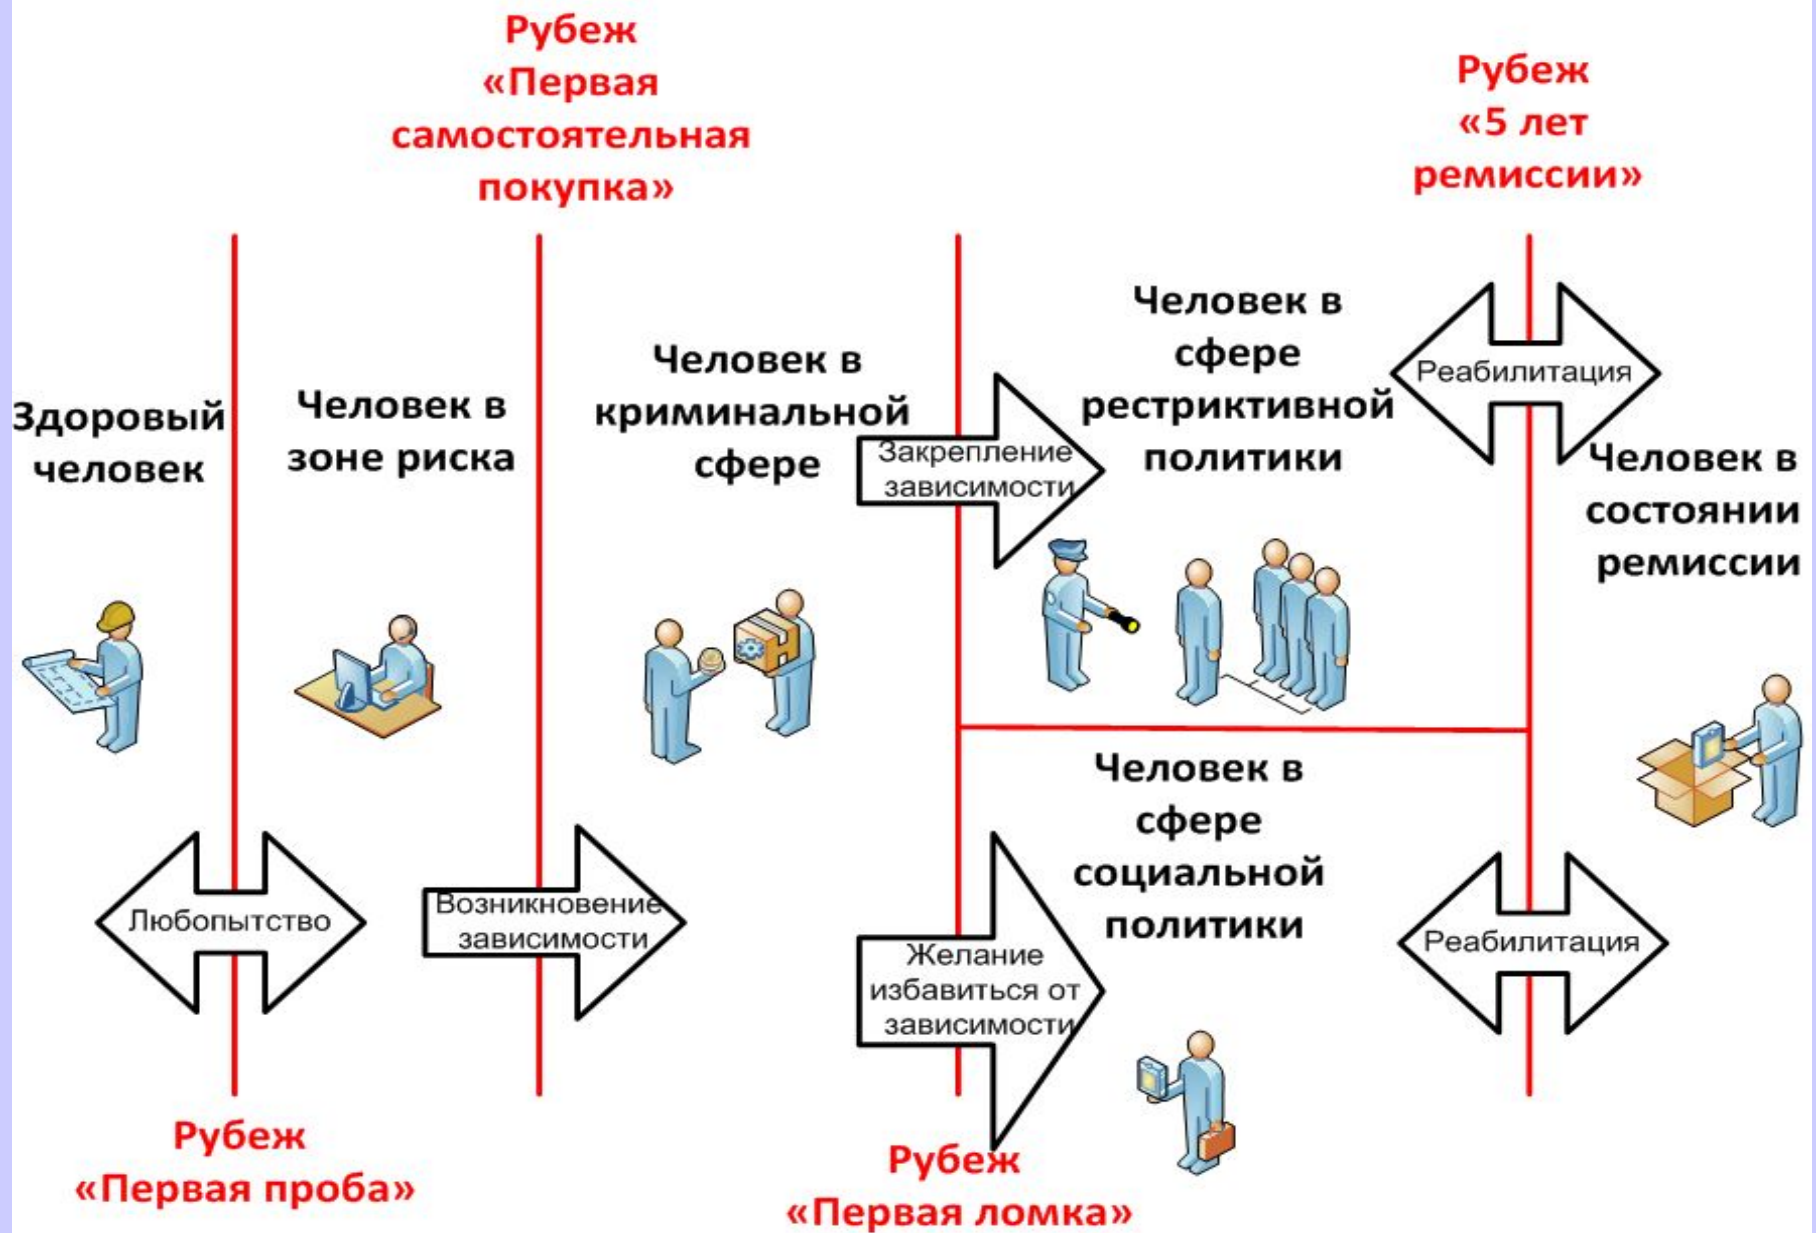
Рубеж «Первая самостоятельная покупка»

Рубеж «5 лет ремиссии»

Здоровый человек

Человек в зоне риска

Человек в криминальной сфере

Закрепление зависимости

Человек в сфере рестриктивной политики

Реабилитация

Человек в состоянии ремиссии

Человек в сфере социальной политики

Любопытство

Возникновение зависимости

Желание избавиться от зависимости

Реабилитация

Рубеж «Первая проба»

Рубеж «Первая ломка»